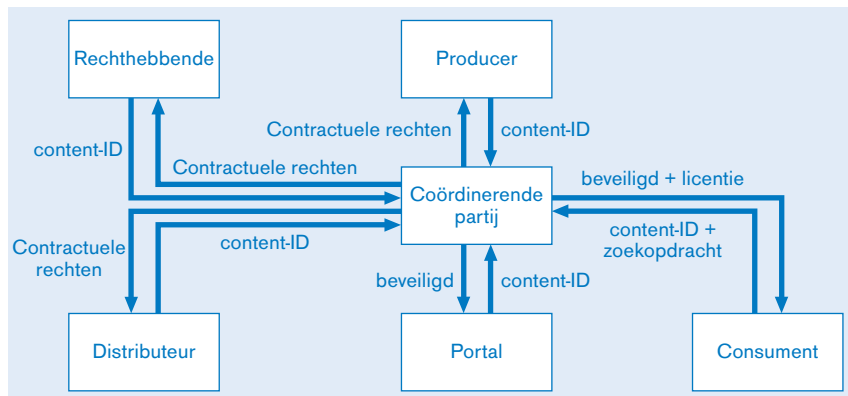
Rechthebbende

Producer

content-ID

Contractuele rechten

content-ID

Contractuele rechten

Coördinerende partij

beveiligd + licentie

content-ID + zoekopdracht

Contractuele rechten

content-ID

beveiligd

content-ID

Distributeur

Portal

Consument